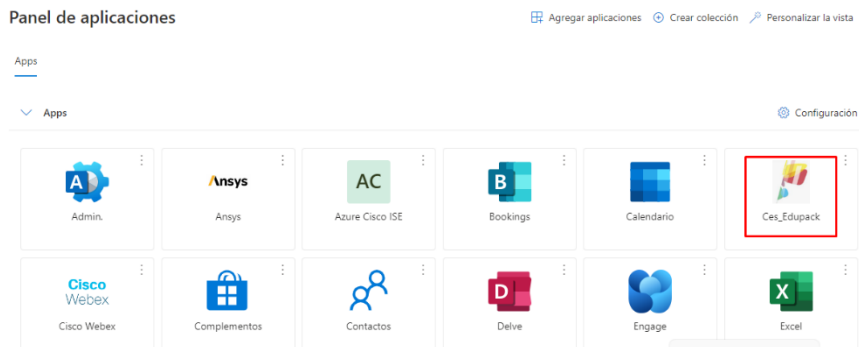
Panel de aplicaciones

Agregar aplicaciones   Crear colección   Personalizar la vista

Apps

Apps

Configuración

A
Admin.

Ansys
Ansys

AC
Azure Cisco ISE

B
Bookings

Calendario

Ces_Edupack

Cisco Webex
Cisco Webex

Complementos

Contactos

D
Delve

Engage

X
Excel